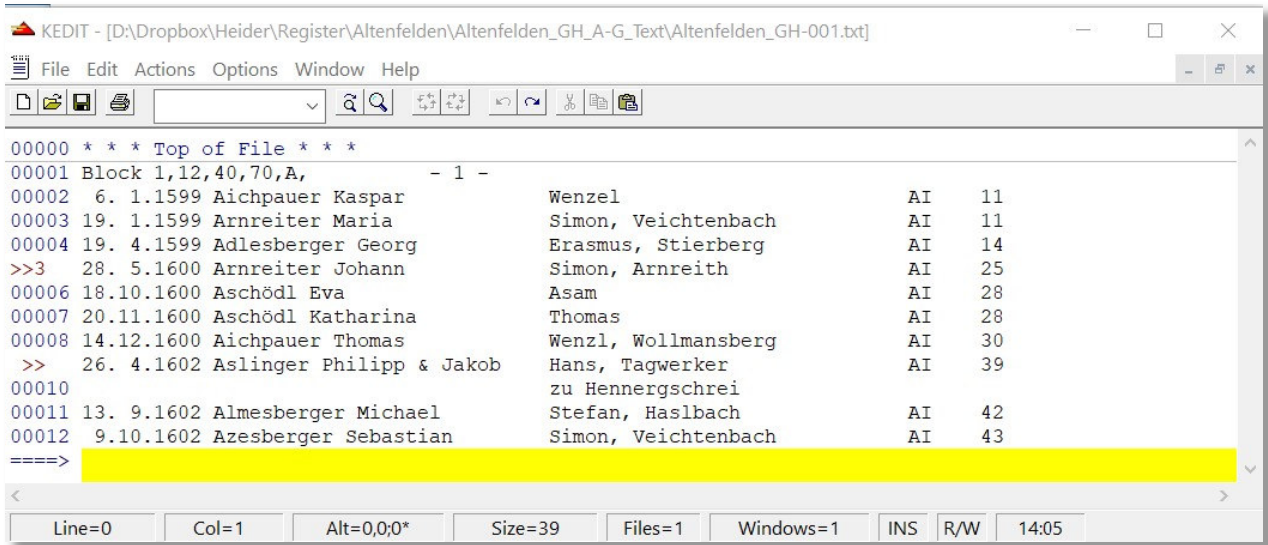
KEDIT - [D:\Dropbox\Heider\Register\Altenfelden\Altenfelden_GH_A-G_Text\Altenfelden_GH-001.txt]

File Edit Actions Options Window Help

00000 * * * Top of File * * *
00001 Block 1,12,40,70,A, - 1 -

| | | | | |
|---|---|---|---|---|
| 00002 | 6. 1.1599 Aichpauer Kaspar | Wenzel | AI | 11 |
| 00003 | 19. 1.1599 Arnreiter Maria | Simon, Veichtenbach | AI | 11 |
| 00004 | 19. 4.1599 Adlesberger Georg | Erasmus, Stierberg | AI | 14 |
| >>3 | 28. 5.1600 Arnreiter Johann | Simon, Arnreith | AI | 25 |
| 00006 | 18.10.1600 Aschödl Eva | Asam | AI | 28 |
| 00007 | 20.11.1600 Aschödl Katharina | Thomas | AI | 28 |
| 00008 | 14.12.1600 Aichpauer Thomas | Wenzl, Wollmansberg | AI | 30 |
| >> | 26. 4.1602 Aslinger Philipp & Jakob | Hans, Tagwerker | AI | 39 |
| 00010 | | zu Hennergschrei | | |
| 00011 | 13. 9.1602 Almesberger Michael | Stefan, Haslbach | AI | 42 |
| 00012 | 9.10.1602 Azesberger Sebastian | Simon, Veichtenbach | AI | 43 |

====>

Line=0 Col=1 Alt=0,0;0* Size=39 Files=1 Windows=1 INS R/W 14:05